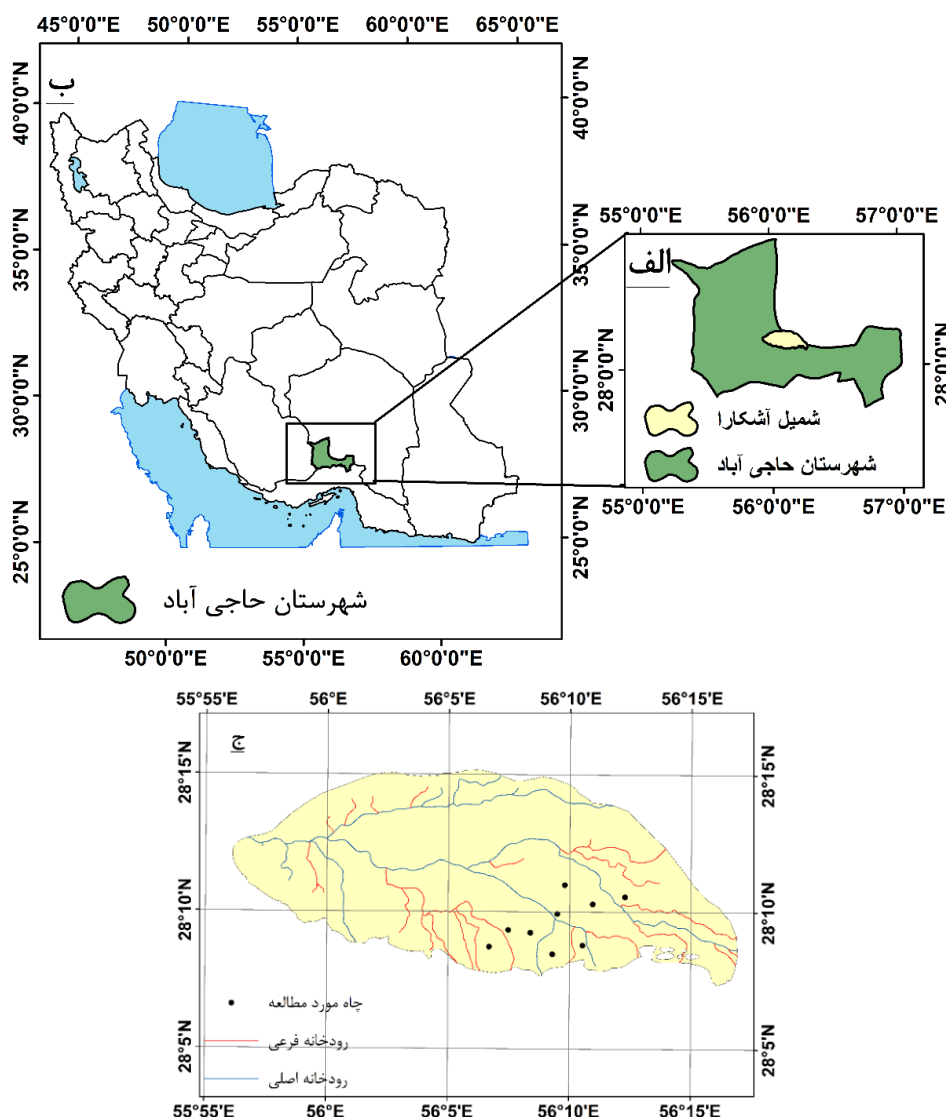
45°0'0"E 50°0'0"E 55°0'0"E 60°0'0"E 65°0'0"E

ب

40°0'0"N 35°0'0"N 30°0'0"N 25°0'0"N

40°0'0"N 35°0'0"N 30°0'0"N 25°0'0"N

شهرستان حاجی آباد

50°0'0"E 55°0'0"E 60°0'0"E

55°0'0"E 56°0'0"E 57°0'0"E

الف

28°0'0"N

28°0'0"N

شمیل آشکارا

شهرستان حاجی آباد

55°0'0"E 56°0'0"E 57°0'0"E

55°55'E 56°E 56°5'E 56°10'E 56°15'E

ج

28°15'N 28°10'N 28°5'N

28°15'N 28°10'N 28°5'N

چاه مورد مطالعه

رودخانه فرعی

رودخانه اصلی

55°55'E 56°E 56°5'E 56°10'E 56°15'E